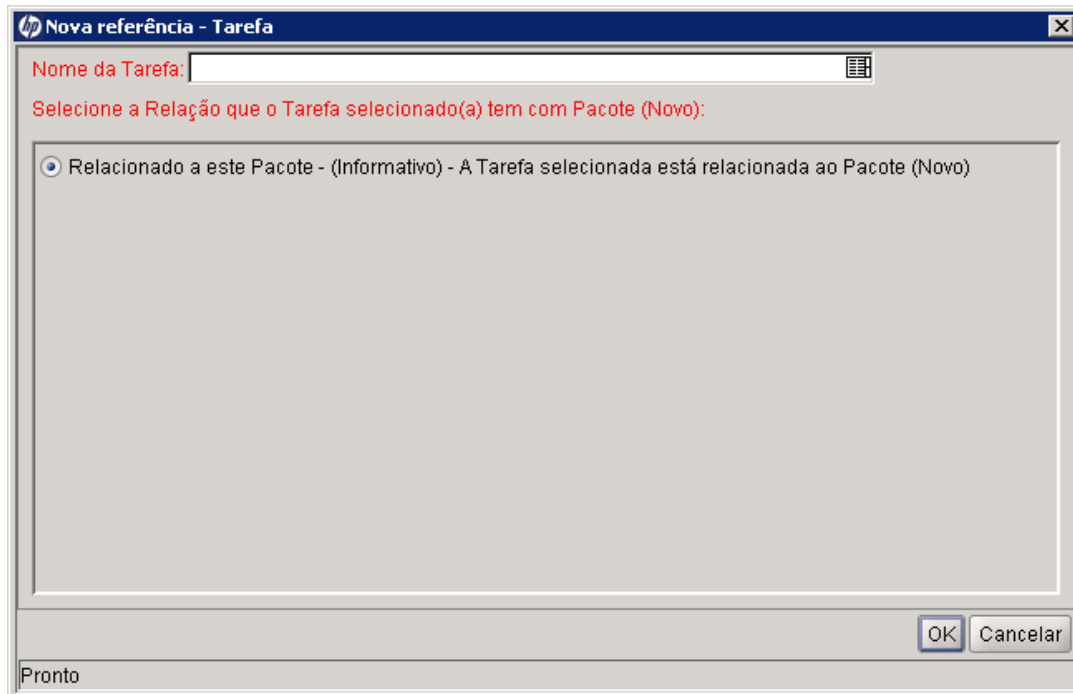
Nova referência - Tarefa

Nome da Tarefa:

Selecione a Relação que o Tarefa selecionado(a) tem com Pacote (Novo):

Relacionado a este Pacote - (Informativo) - A Tarefa selecionada está relacionada ao Pacote (Novo)

OK Cancelar

Pronto